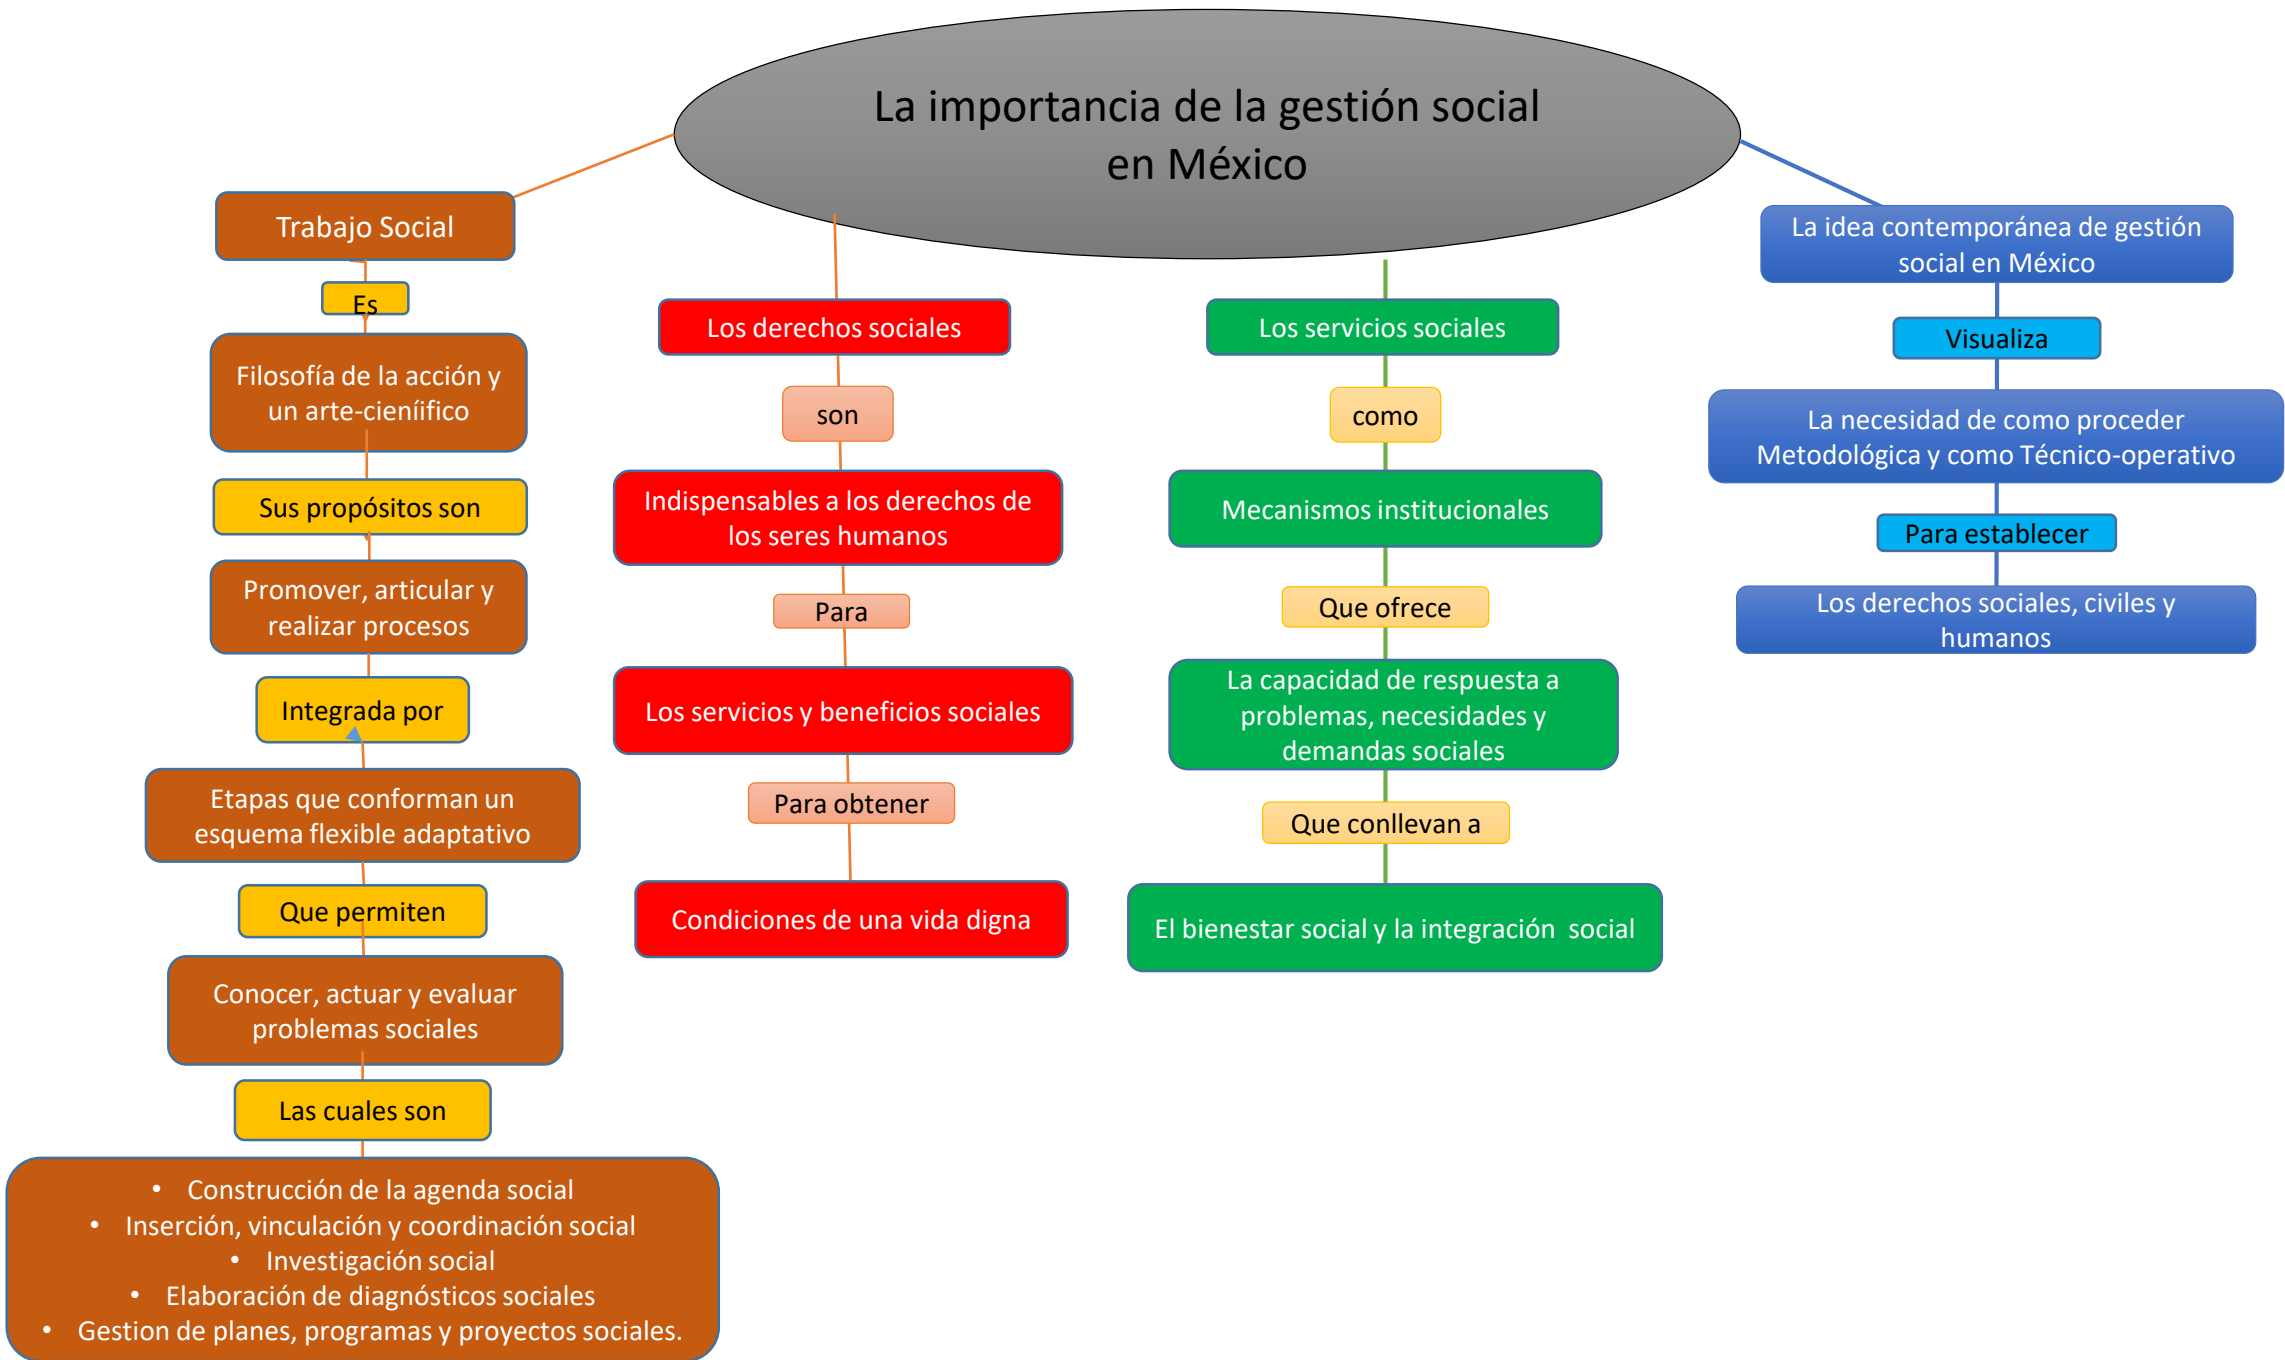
La importancia de la gestión social en México

Trabajo Social

Es

Filosofía de la acción y un arte-cieníifico

Sus propósitos son

Promover, articular y realizar procesos

Integrada por

Etapas que conforman un esquema flexible adaptativo

Que permiten

Conocer, actuar y evaluar problemas sociales

Las cuales son

• Construcción de la agenda social
• Inserción, vinculación y coordinación social
• Investigación social
• Elaboración de diagnósticos sociales
• Gestion de planes, programas y proyectos sociales.

Los derechos sociales

son

Indispensables a los derechos de los seres humanos

Para

Los servicios y beneficios sociales

Para obtener

Condiciones de una vida digna

Los servicios sociales

como

Mecanismos institucionales

Que ofrece

La capacidad de respuesta a problemas, necesidades y demandas sociales

Que conllevan a

El bienestar social y la integración social

La idea contemporánea de gestión social en México

Visualiza

La necesidad de como proceder Metodológica y como Técnico-operativo

Para establecer

Los derechos sociales, civiles y humanos